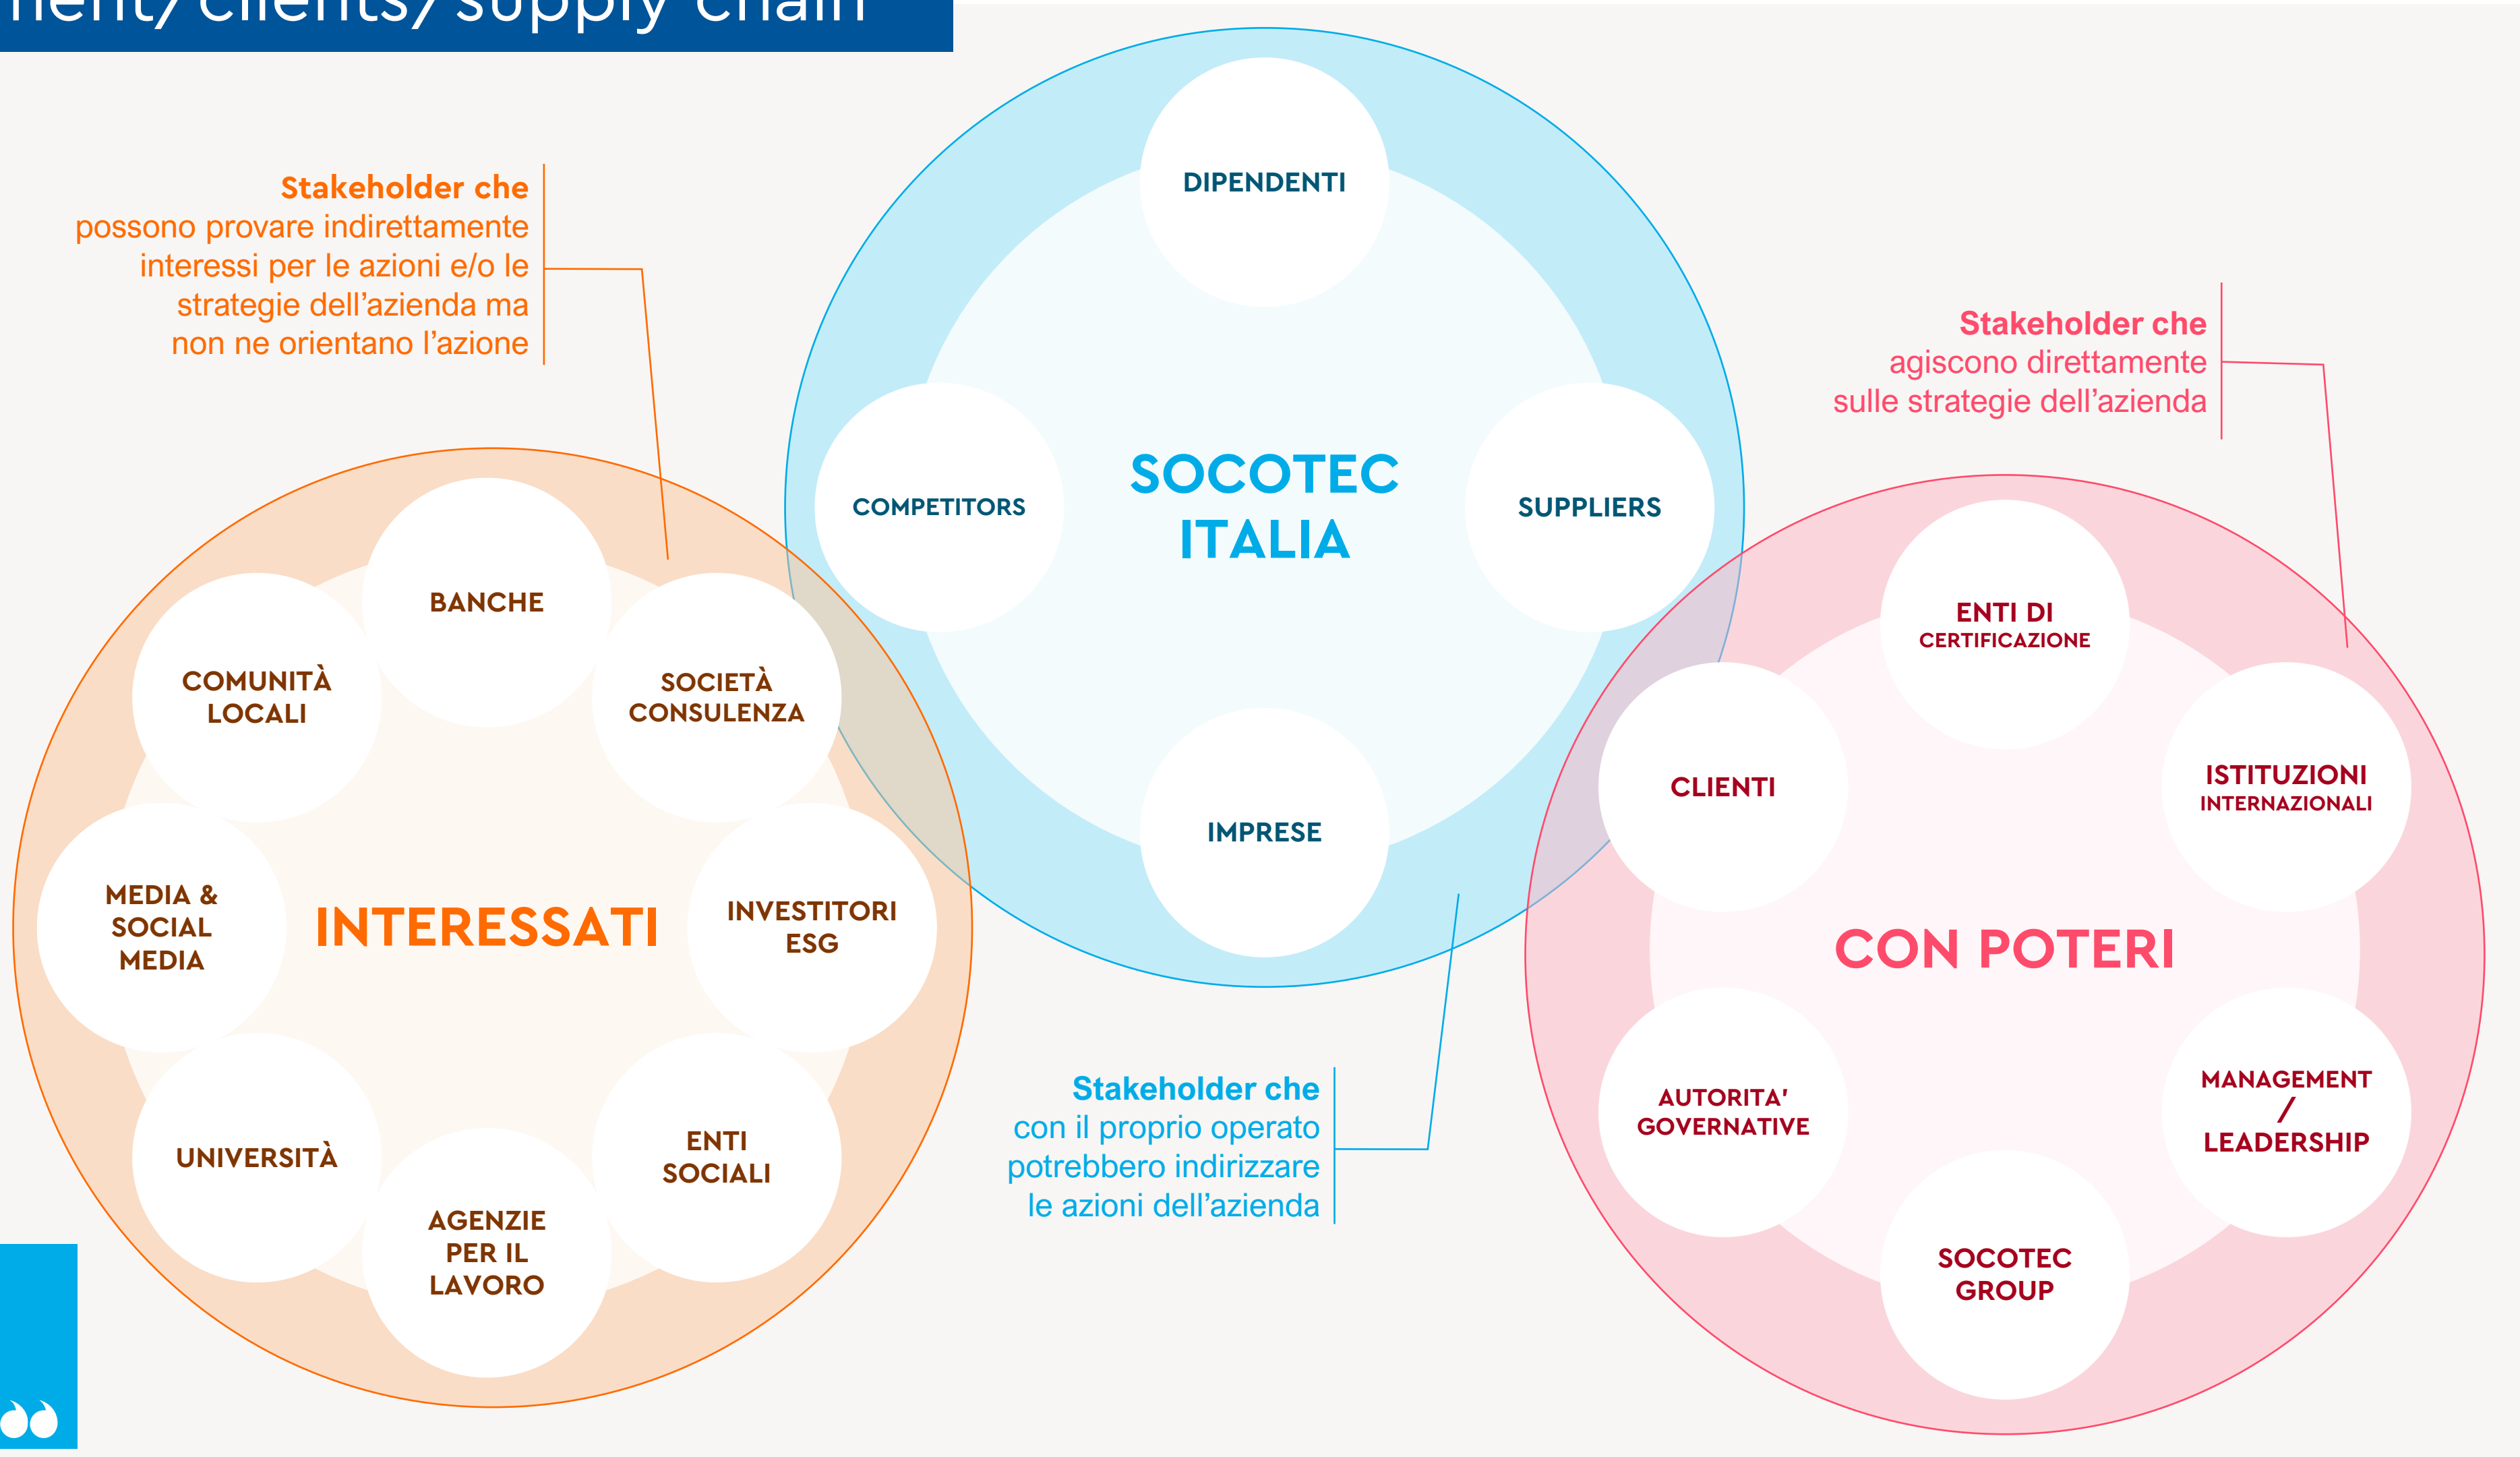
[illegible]nent/clients/supply chain

Stakeholder che possono provare indirettamente interessi per le azioni e/o le strategie dell'azienda ma non ne orientano l'azione

DIPENDENTI

COMPETITORS

SOCOTEC ITALIA

SUPPLIERS

IMPRESE

Stakeholder che agiscono direttamente sulle strategie dell'azienda

BANCHE

COMUNITÀ LOCALI

SOCIETÀ CONSULENZA

MEDIA & SOCIAL MEDIA

INTERESSATI

INVESTITORI ESG

UNIVERSITÀ

ENTI SOCIALI

AGENZIE PER IL LAVORO

Stakeholder che con il proprio operato potrebbero indirizzare le azioni dell'azienda

ENTI DI CERTIFICAZIONE

CLIENTI

ISTITUZIONI INTERNAZIONALI

CON POTERI

AUTORITA' GOVERNATIVE

MANAGEMENT / LEADERSHIP

SOCOTEC GROUP